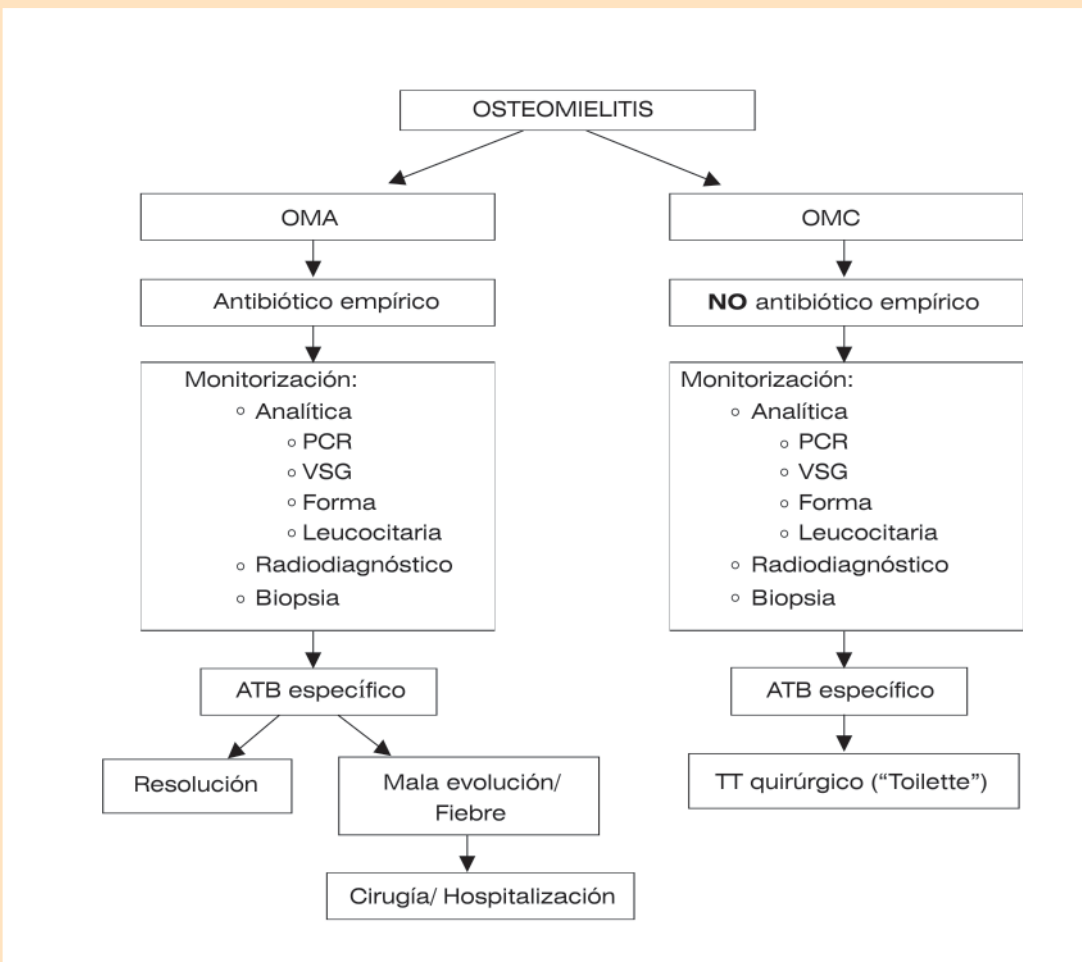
OSTEOMIELITIS

OMA

Antibiótico empírico

Monitorización:
◦ Analítica
◦ PCR
◦ VSG
◦ Forma
◦ Leucocitaria
◦ Radiodiagnóstico
◦ Biopsia

ATB específico

Resolución

Mala evolución/ Fiebre

Cirugía/ Hospitalización

OMC

**NO** antibiótico empírico

Monitorización:
◦ Analítica
◦ PCR
◦ VSG
◦ Forma
◦ Leucocitaria
◦ Radiodiagnóstico
◦ Biopsia

ATB específico

TT quirúrgico (“Toilette”)